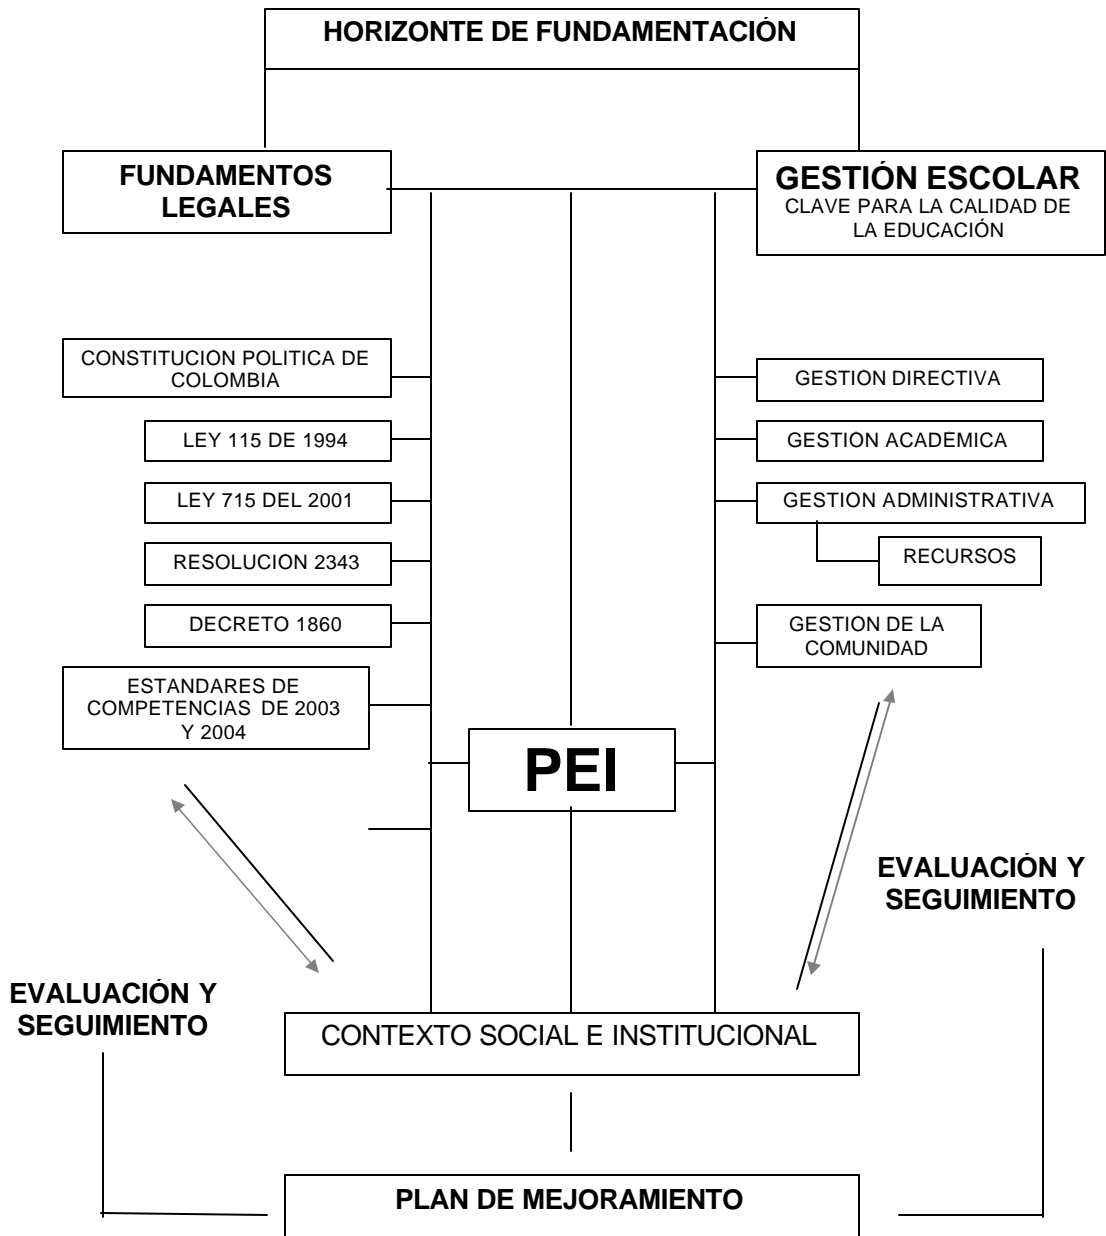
HORIZONTE DE FUNDAMENTACIÓN

FUNDAMENTOS LEGALES

GESTIÓN ESCOLAR
CLAVE PARA LA CALIDAD DE LA EDUCACIÓN

CONSTITUCION POLITICA DE COLOMBIA

LEY 115 DE 1994

LEY 715 DEL 2001

RESOLUCION 2343

DECRETO 1860

ESTANDARES DE COMPETENCIAS DE 2003 Y 2004

GESTION DIRECTIVA

GESTION ACADEMICA

GESTION ADMINISTRATIVA

RECURSOS

GESTION DE LA COMUNIDAD

PEI

EVALUACIÓN Y SEGUIMIENTO

EVALUACIÓN Y SEGUIMIENTO

CONTEXTO SOCIAL E INSTITUCIONAL

PLAN DE MEJORAMIENTO